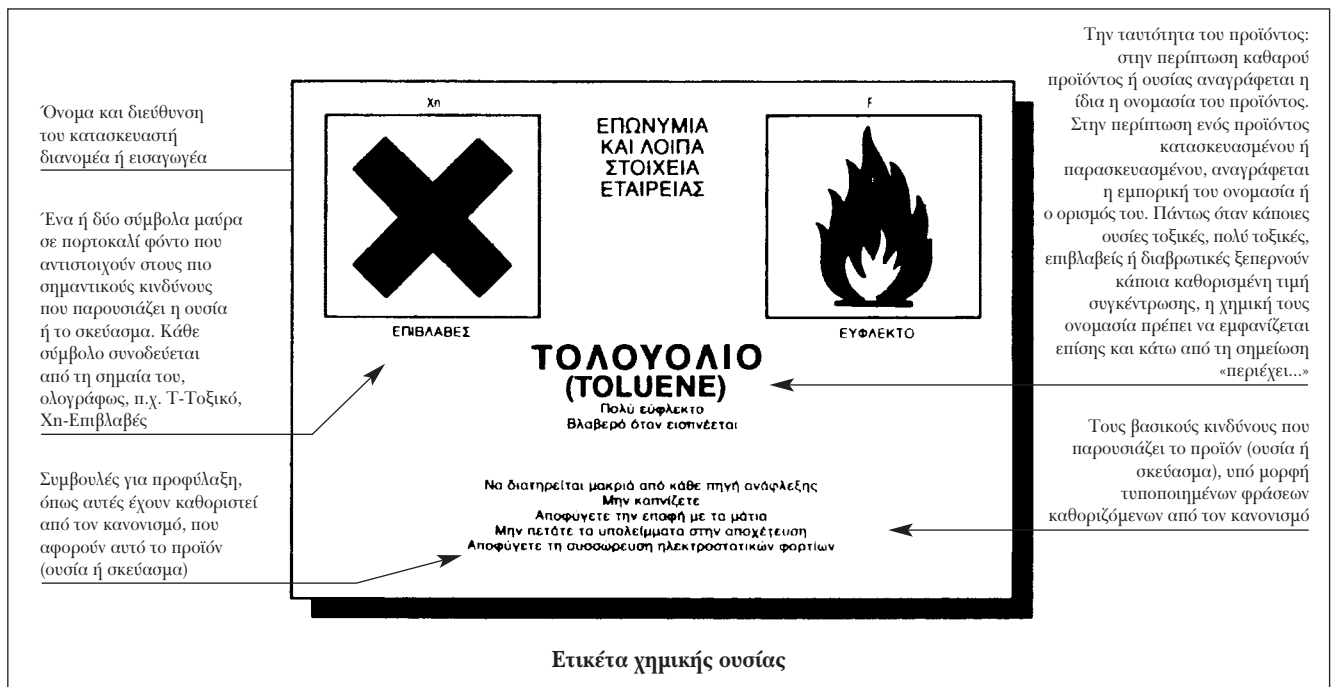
Όνομα και διεύθυνση του κατασκευαστή διανομέα ή εισαγωγέα

Ένα ή δύο σύμβολα μαύρα σε πορτοκαλί φόντο που αντιστοιχούν στους πιο σημαντικούς κινδύνους που παρουσιάζει η ουσία ή το σκεύασμα. Κάθε σύμβολο συνοδεύεται από τη σημαία του, ολογράφως, π.χ. Τ-Τοξικό, Xn-Επιβλαβές

Συμβουλές για προφύλαξη, όπως αυτές έχουν καθοριστεί από τον κανονισμό, που αφορούν αυτό το προϊόν (ουσία ή σκεύασμα)

Xn

ΕΠΙΒΛΑΒΕΣ

ΕΠΩΝΥΜΙΑ ΚΑΙ ΛΟΙΠΑ ΣΤΟΙΧΕΙΑ ΕΤΑΙΡΕΙΑΣ

F

ΕΥΦΛΕΚΤΟ

ΤΟΛΟΥΟΛΙΟ (TOLUENE)
Πολύ εύφλεκτο
Βλαβερό όταν εισπνέεται

Να διατηρείται μακριά από κάθε πηγή ανάφλεξης
Μην καπνίζετε
Αποφύγετε την επαφή με τα μάτια
Μην πετάτε τα υπολείμματα στην αποχέτευση
Αποφύγετε τη συσσώρευση ηλεκτροστατικών φορτίων

Την ταυτότητα του προϊόντος: στην περίπτωση καθαρού προϊόντος ή ουσίας αναγράφεται η ίδια η ονομασία του προϊόντος. Στην περίπτωση ενός προϊόντος κατασκευασμένου ή παρασκευασμένου, αναγράφεται η εμπορική του ονομασία ή ο ορισμός του. Πάντως όταν κάποιες ουσίες τοξικές, πολύ τοξικές, επιβλαβείς ή διαβρωτικές ξεπερνούν κάποια καθορισμένη τιμή συγκέντρωσης, η χημική τους ονομασία πρέπει να εμφανίζεται επίσης και κάτω από τη σημείωση «περιέχει...»

Τους βασικούς κινδύνους που παρουσιάζει το προϊόν (ουσία ή σκεύασμα), υπό μορφή τυποποιημένων φράσεων καθοριζόμενων από τον κανονισμό

Ετικέτα χημικής ουσίας